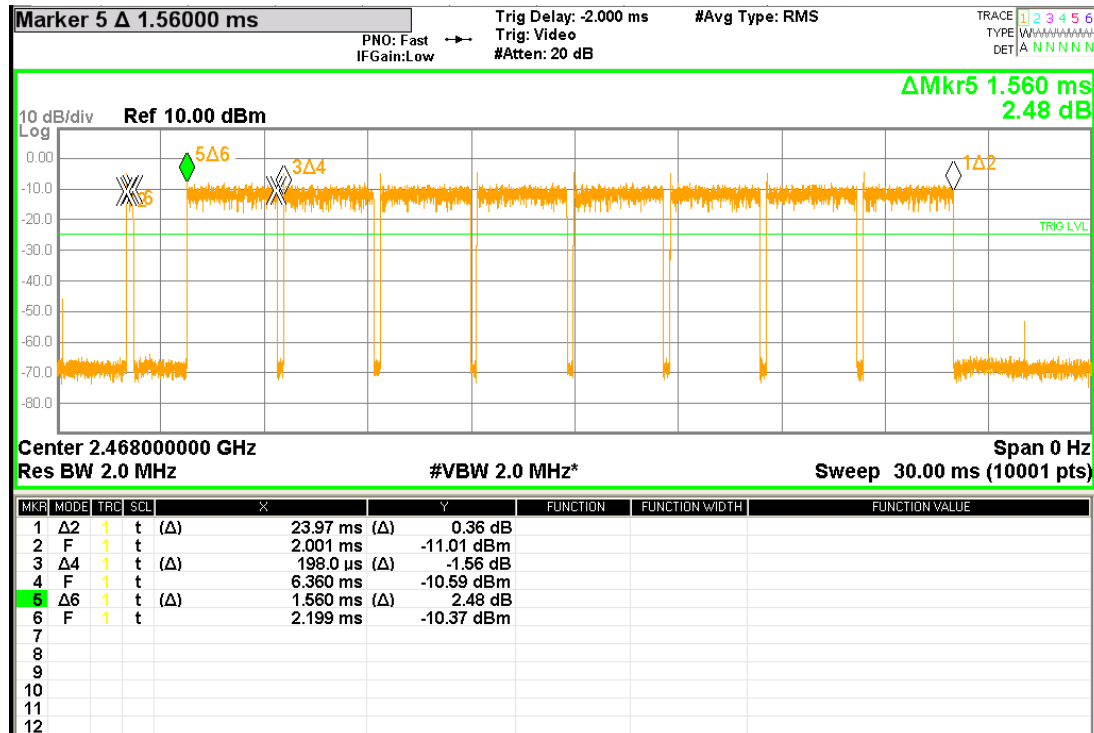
Marker 5 Δ 1.56000 ms

PNO: Fast
IFGain:Low

Trig Delay: -2.000 ms
Trig: Video
#Atten: 20 dB

#Avg Type: RMS

TRACE 1 2 3 4 5 6
TYPE WWWWWW
DET A N N N N N

ΔMkr5 1.560 ms
2.48 dB

10 dB/div Ref 10.00 dBm
Log

0.00
-10.0
-20.0
-30.0
-40.0
-50.0
-60.0
-70.0
-80.0

5Δ6
3Δ4
1Δ2
6
TRIG LVL

Center 2.468000000 GHz
Res BW 2.0 MHz
#VBW 2.0 MHz*
Span 0 Hz
Sweep 30.00 ms (10001 pts)

| MKR | MODE | TRC | SCL | X | | Y | | FUNCTION | FUNCTION WIDTH | FUNCTION VALUE |
|---|---|---|---|---|---|---|---|---|---|---|
| 1 | Δ2 | 1 | t | (Δ) | 23.97 ms | (Δ) | 0.36 dB | | | |
| 2 | F | 1 | t | | 2.001 ms | | -11.01 dBm | | | |
| 3 | Δ4 | 1 | t | (Δ) | 198.0 µs | (Δ) | -1.56 dB | | | |
| 4 | F | 1 | t | | 6.360 ms | | -10.59 dBm | | | |
| 5 | Δ6 | 1 | t | (Δ) | 1.560 ms | (Δ) | 2.48 dB | | | |
| 6 | F | 1 | t | | 2.199 ms | | -10.37 dBm | | | |
| 7 | | | | | | | | | | |
| 8 | | | | | | | | | | |
| 9 | | | | | | | | | | |
| 10 | | | | | | | | | | |
| 11 | | | | | | | | | | |
| 12 | | | | | | | | | | |